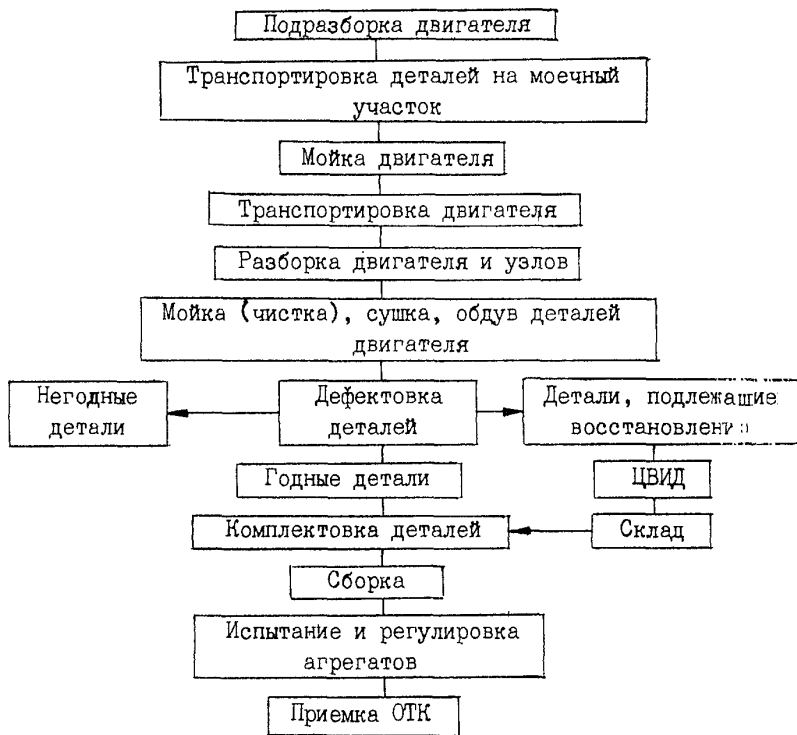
Подразборка двигателя

Транспортировка деталей на моечный участок

Мойка двигателя

Транспортировка двигателя

Разборка двигателя и узлов

Мойка (чистка), сушка, обдув деталей двигателя

Негодные детали

Дефектовка деталей

Детали, подлежащие восстановлени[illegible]

Годные детали

ЦВИД

Комплектовка деталей

Склад

Сборка

Испытание и регулировка агрегатов

Приемка ОТК